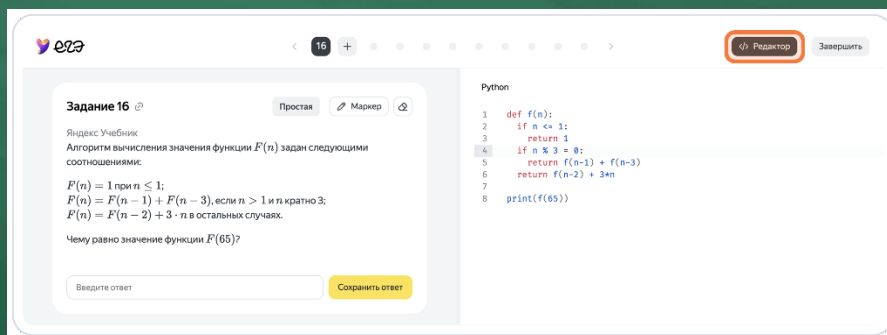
ega

16 +

</> Редактор Завершить

Задание 16

Простая Маркер

Яндекс Учебник

Алгоритм вычисления значения функции $F(n)$ задан следующими соотношениями:

$F(n) = 1$ при $n \leq 1$;
$F(n) = F(n-1) + F(n-3)$, если $n > 1$ и $n$ кратно 3;
$F(n) = F(n-2) + 3 \cdot n$ в остальных случаях.

Чему равно значение функции $F(65)$?

Введите ответ

Сохранить ответ

Python

```
1 def f(n):
2   if n <= 1:
3     return 1
4   if n % 3 = 0:
5     return f(n-1) + f(n-3)
6   return f(n-2) + 3*n
7
8 print(f(65))
```